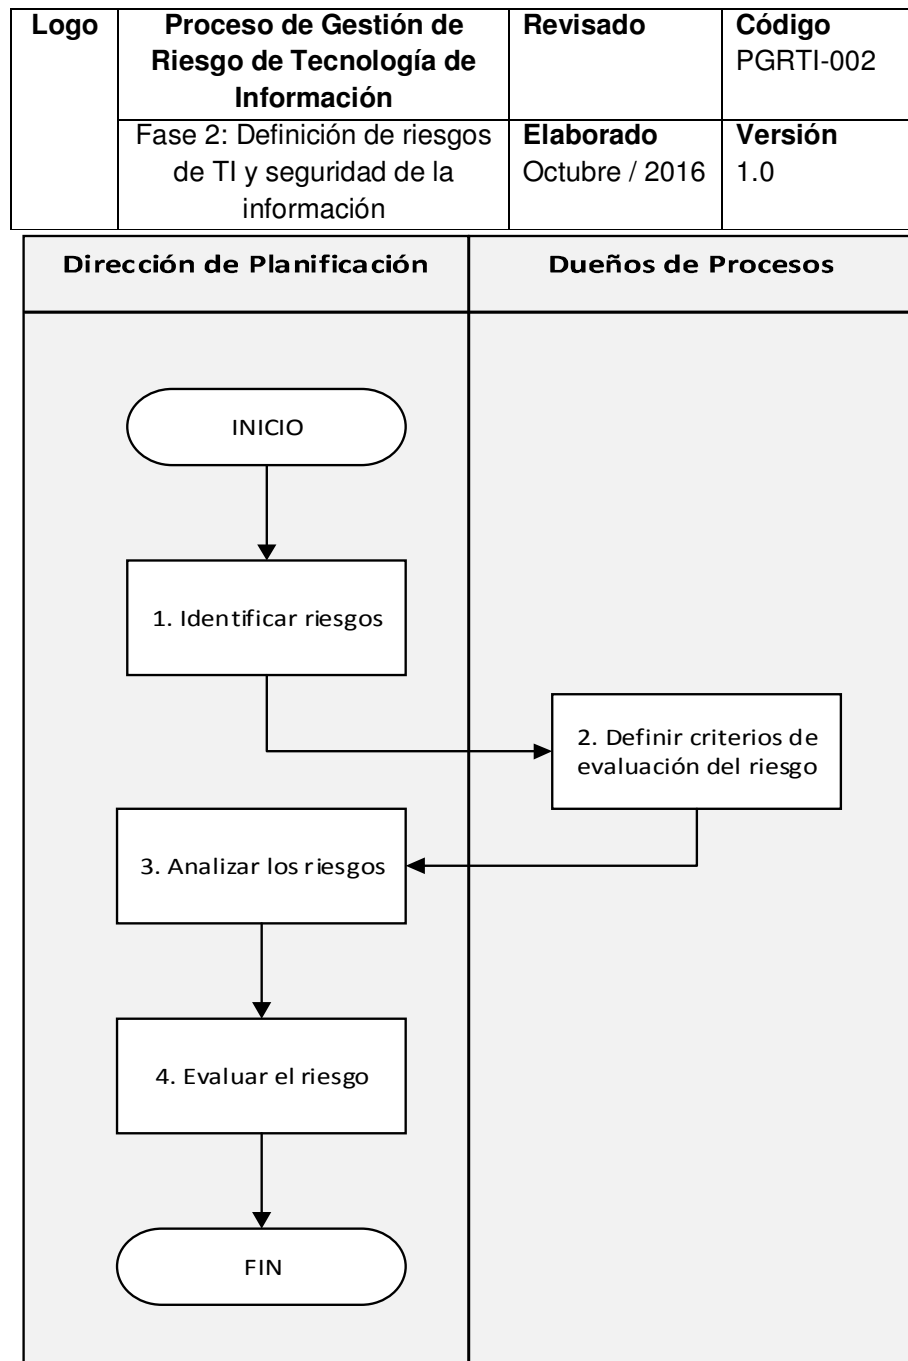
| Logo | Proceso de Gestión de Riesgo de Tecnología de Información | Revisado | Código PGRTI-002 |
|---|---|---|---|
| | Fase 2: Definición de riesgos de TI y seguridad de la información | Elaborado Octubre / 2016 | Versión 1.0 |

Dirección de Planificación

Dueños de Procesos

INICIO

1. Identificar riesgos

2. Definir criterios de evaluación del riesgo

3. Analizar los riesgos

4. Evaluar el riesgo

FIN